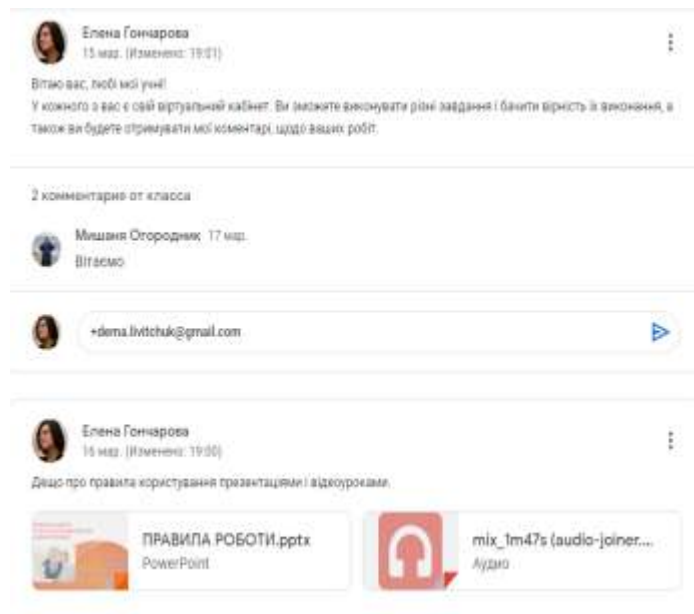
Елена Гончарова
15 мар. (Изменено: 19:01)

Вітаю вас, любі мої учні!
У кожного з вас є свій віртуальний кабінет. Ви зможете виконувати різні завдання і бачити вірність їх виконання, а також ви будете отримувати мої коментарі, щодо ваших робіт.

2 комментария от класса

Мишаня Огородник 17 мар.
Вітаємо

+dema.livitchuk@gmail.com

Елена Гончарова
16 мар. (Изменено: 19:00)

Дещо про правила користування презентаціями і відеоуроками.

ПРАВИЛА РОБОТИ.pptx
PowerPoint

mix_1m47s (audio-joiner...
Аудио